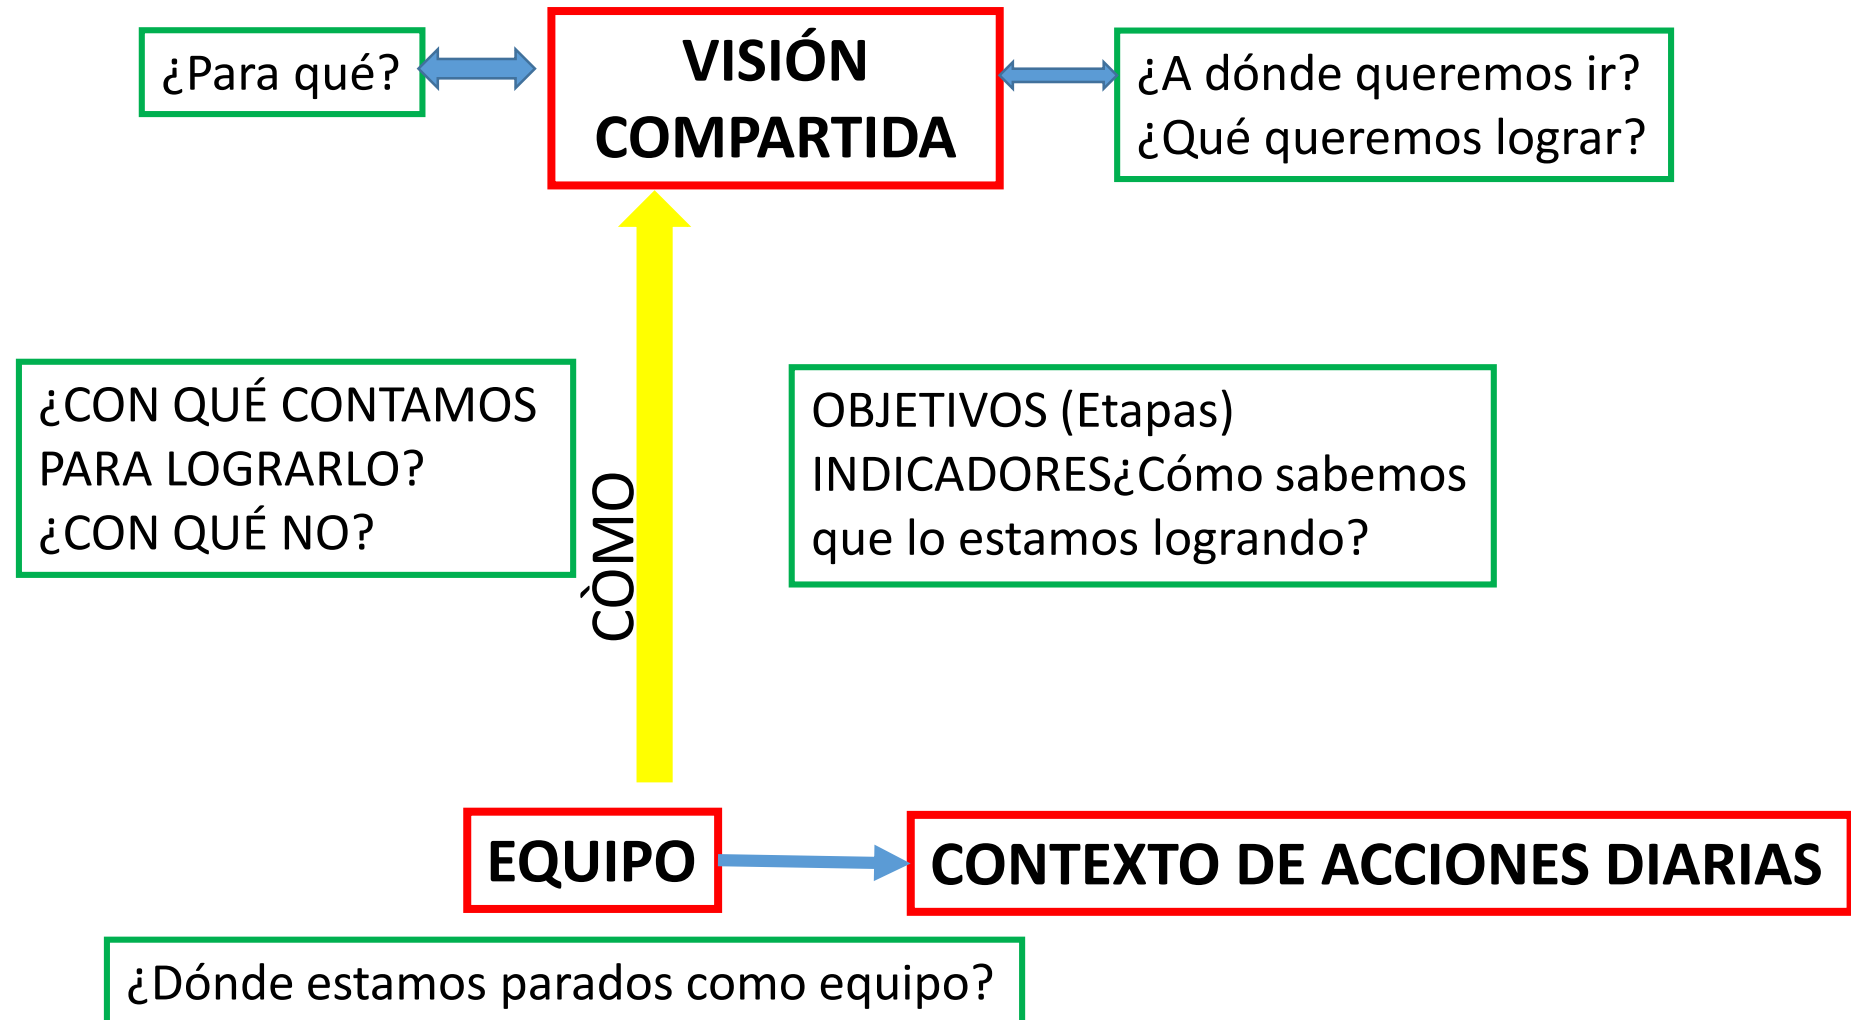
¿Para qué?

VISIÓN COMPARTIDA

¿A dónde queremos ir?
¿Qué queremos lograr?

¿CON QUÉ CONTAMOS PARA LOGRARLO?
¿CON QUÉ NO?

CÒMO

OBJETIVOS (Etapas)
INDICADORES¿Cómo sabemos que lo estamos logrando?

EQUIPO

CONTEXTO DE ACCIONES DIARIAS

¿Dónde estamos parados como equipo?